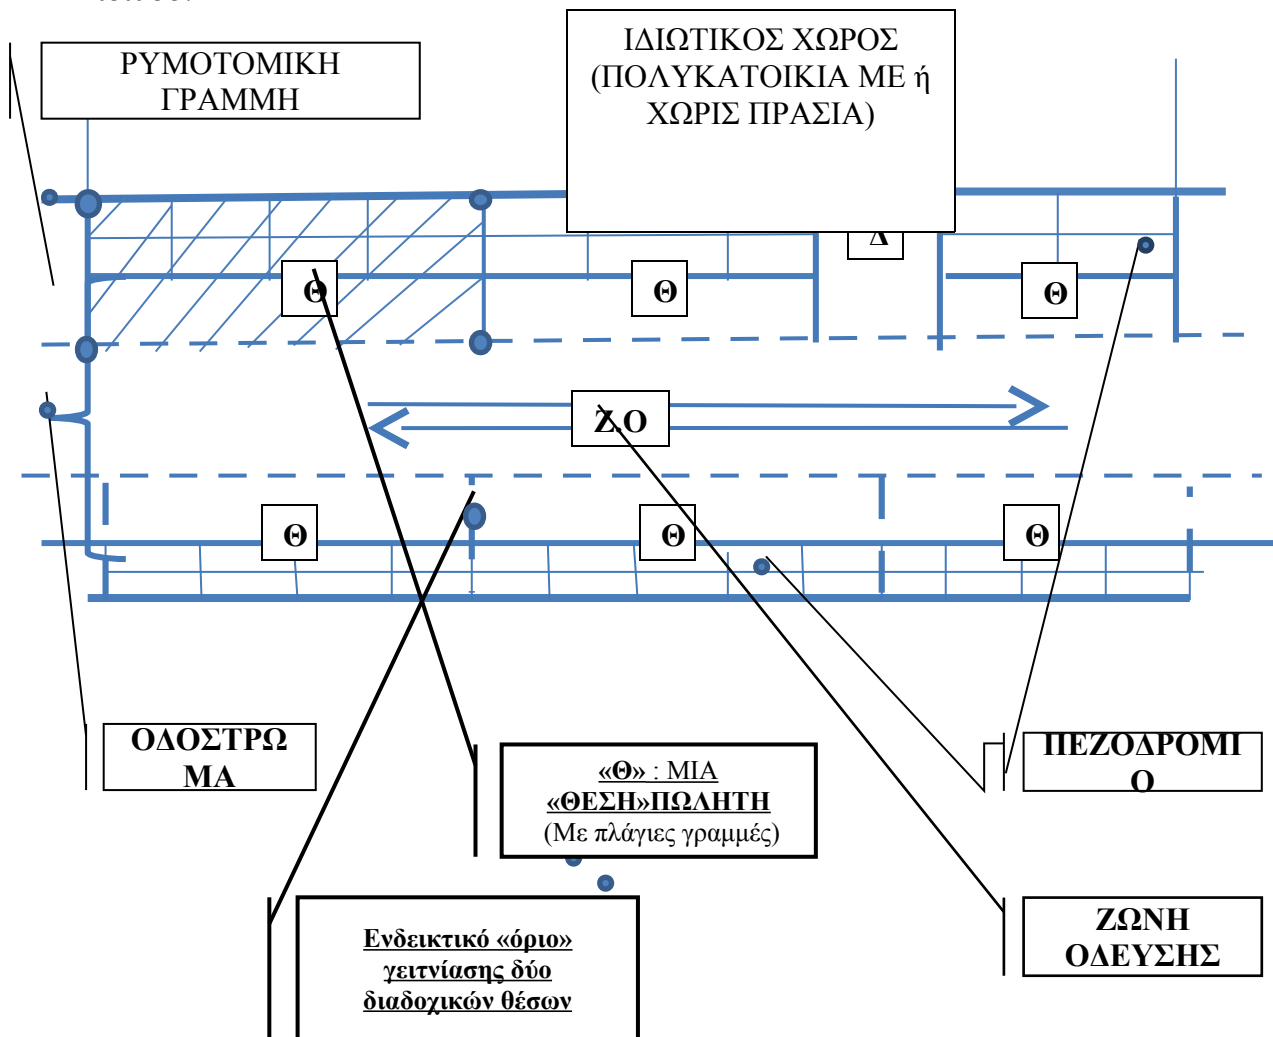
ΡΥΜΟΤΟΜΙΚΗ ΓΡΑΜΜΗ

ΙΔΙΩΤΙΚΟΣ ΧΩΡΟΣ (ΠΟΛΥΚΑΤΟΙΚΙΑ ΜΕ ή ΧΩΡΙΣ ΠΡΑΣΙΑ)

Δ

Θ

Θ

Θ

ΖΟ

Θ

Θ

Θ

ΟΔΟΣΤΡΩΜΑ

«Θ» : ΜΙΑ «ΘΕΣΗ»ΠΩΛΗΤΗ (Με πλάγιες γραμμές)

ΠΕΖΟΔΡΟΜΙΟ

Ενδεικτικό «όριο» γειτνίασης δύο διαδοχικών θέσων

ΖΩΝΗ ΟΔΕΥΣΗΣ